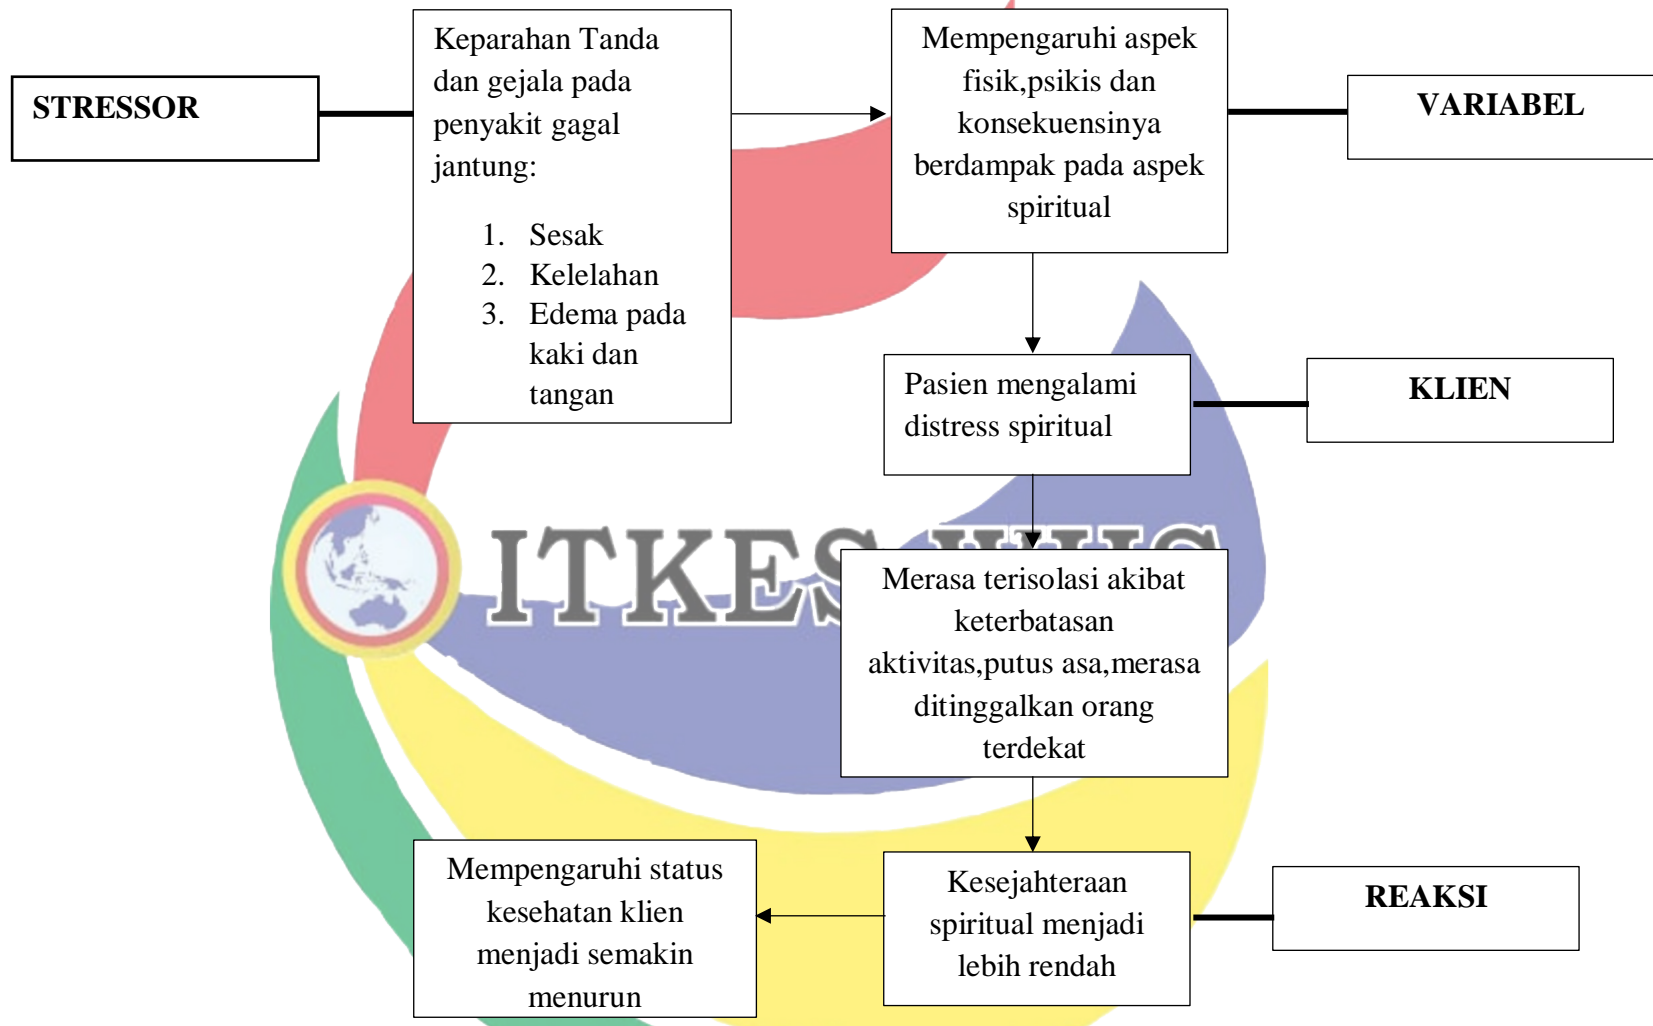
STRESSOR

Keparahan Tanda dan gejala pada penyakit gagal jantung:

1. Sesak
2. Kelelahan
3. Edema pada kaki dan tangan

Mempengaruhi aspek fisik,psikis dan konsekuensinya berdampak pada aspek spiritual

VARIABEL

Pasien mengalami distress spiritual

KLIEN

ITKES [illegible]

Merasa terisolasi akibat keterbatasan aktivitas,putus asa,merasa ditinggalkan orang terdekat

Mempengaruhi status kesehatan klien menjadi semakin menurun

Kesejahteraan spiritual menjadi lebih rendah

REAKSI